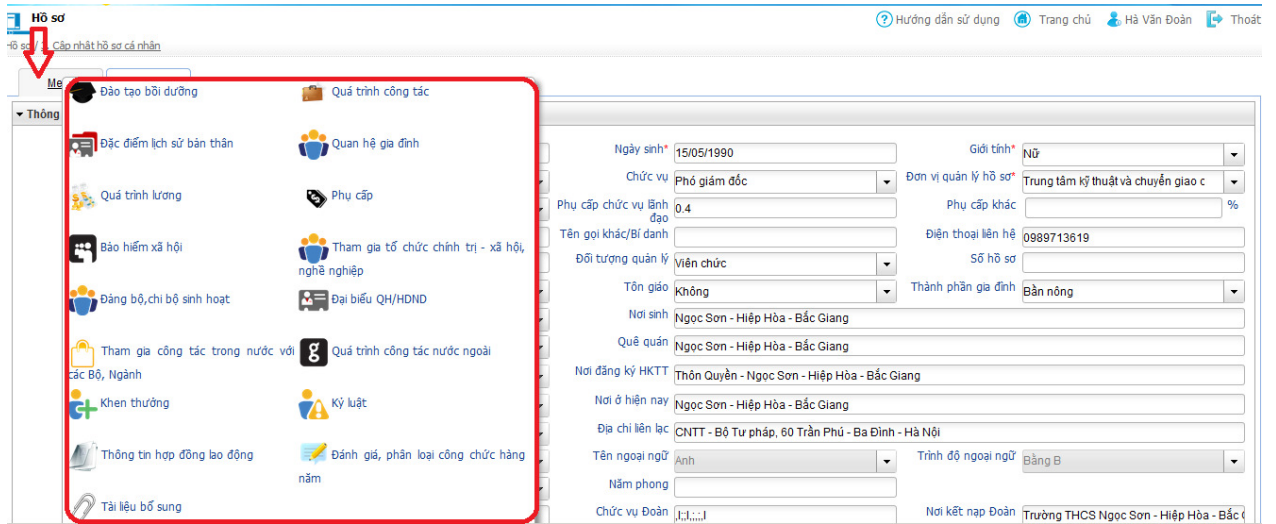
Hồ sơ

Hồ sơ / Cập nhật hồ sơ cá nhân

Hướng dẫn sử dụng  Trang chủ  Hà Văn Đoàn  Thoát

Me

Thông

Đào tạo bồi dưỡng
Quá trình công tác
Đặc điểm lịch sử bản thân
Quan hệ gia đình
Quá trình lương
Phụ cấp
Bảo hiểm xã hội
Tham gia tổ chức chính trị - xã hội, nghề nghiệp
Đảng bộ,chi bộ sinh hoạt
Đại biểu QH/HDND
Tham gia công tác trong nước với các Bộ, Ngành
Quá trình công tác nước ngoài
Khen thưởng
Kỷ luật
Thông tin hợp đồng lao động
Đánh giá, phân loại công chức hàng năm
Tài liệu bổ sung

| | | | |
|---|---|---|---|
| Ngày sinh* | 15/05/1990 | Giới tính* | Nữ |
| Chức vụ | Phó giám đốc | Đơn vị quản lý hồ sơ* | Trung tâm kỹ thuật và chuyển giao c |
| Phụ cấp chức vụ lãnh đạo | 0.4 | Phụ cấp khác | % |
| Tên gọi khác/Bí danh | | Điện thoại liên hệ | 0989713619 |
| Đối tượng quản lý | Viên chức | Số hồ sơ | |
| Tôn giáo | Không | Thành phần gia đình | Bần nông |
| Nơi sinh | Ngọc Sơn - Hiệp Hòa - Bắc Giang | | |
| Quê quán | Ngọc Sơn - Hiệp Hòa - Bắc Giang | | |
| Nơi đăng ký HKTT | Thôn Quyền - Ngọc Sơn - Hiệp Hòa - Bắc Giang | | |
| Nơi ở hiện nay | Ngọc Sơn - Hiệp Hòa - Bắc Giang | | |
| Địa chỉ liên lạc | CNTT - Bộ Tư pháp, 60 Trần Phú - Ba Đình - Hà Nội | | |
| Tên ngoại ngữ | Anh | Trình độ ngoại ngữ | Bằng B |
| Năm phong | | | |
| Chức vụ Đoàn | ,l;;l,;;;,l | Nơi kết nạp Đoàn | Trường THCS Ngọc Sơn - Hiệp Hòa - Bắc |